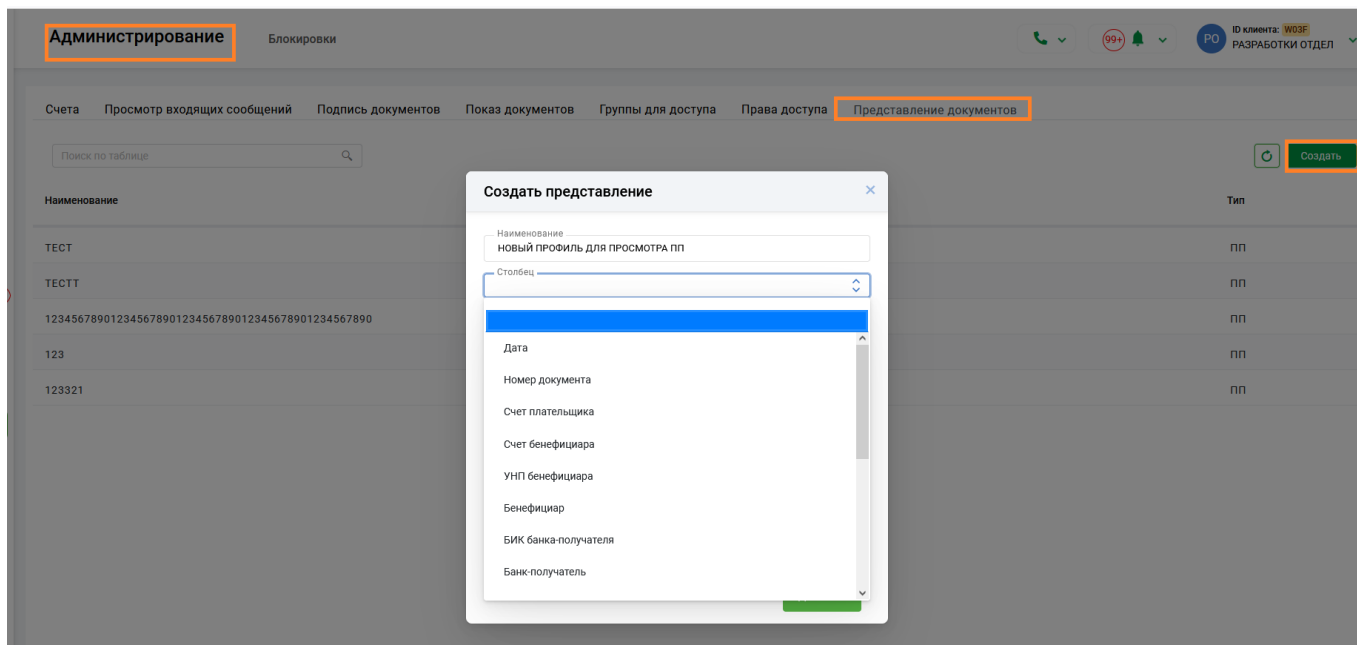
Администрирование Блокировки

99+

PO ID клиента: W03F РАЗРАБОТКИ ОТДЕЛ

Счета Просмотр входящих сообщений Подпись документов Показ документов Группы для доступа Права доступа Представление документов

Поиск по таблице

Создать

| Наименование | Тип |
|---|---|
| ТЕСТ | ПП |
| ТЕСТТ | ПП |
| 1234567890123456789012345678901234567890123456789​0 | ПП |
| 123 | ПП |
| 123321 | ПП |

Создать представление

Наименование
НОВЫЙ ПРОФИЛЬ ДЛЯ ПРОСМОТРА ПП

Столбец

Дата
Номер документа
Счет плательщика
Счет бенефициара
УНП бенефициара
Бенефициар
БИК банка-получателя
Банк-получатель